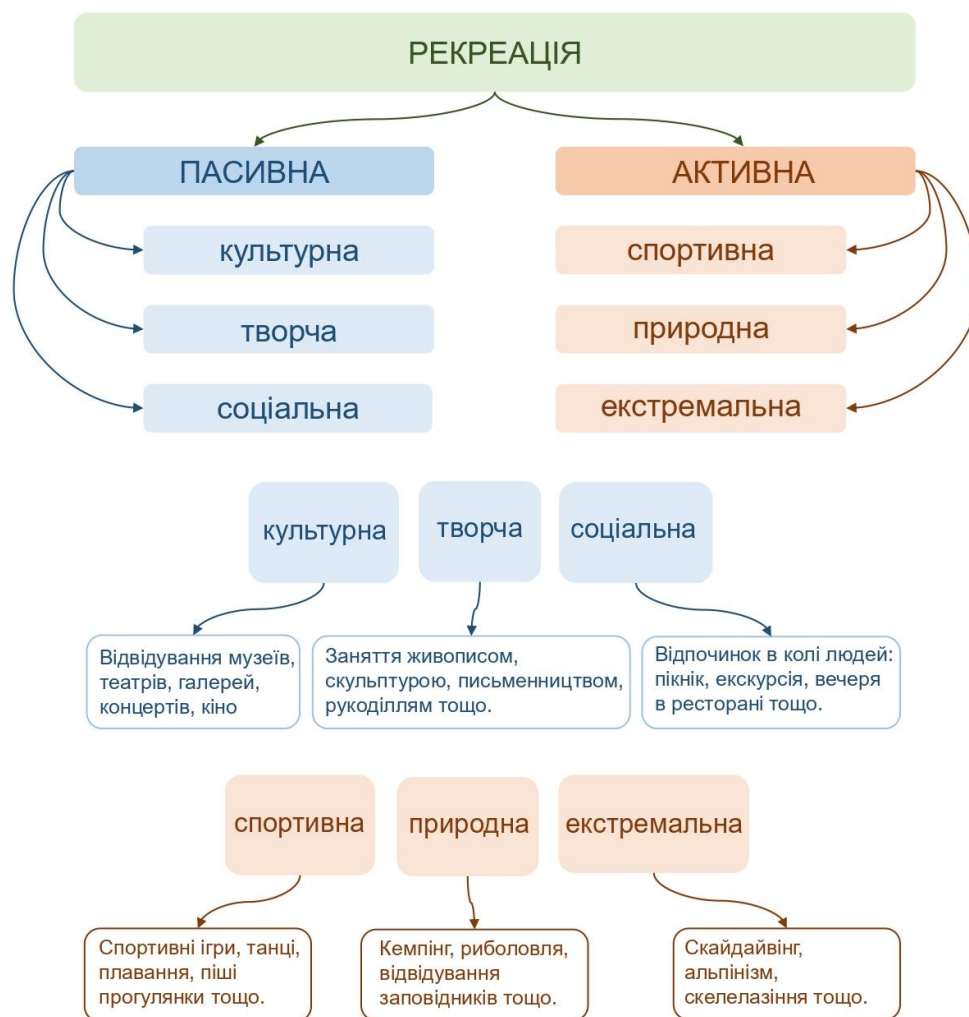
РЕКРЕАЦІЯ

ПАСИВНА

культурна

творча

соціальна

АКТИВНА

спортивна

природна

екстремальна

культурна

творча

соціальна

Відвідування музеїв, театрів, галерей, концертів, кіно

Заняття живописом, скульптурою, письменництвом, рукоділлям тощо.

Відпочинок в колі людей: пікнік, екскурсія, вечеря в ресторані тощо.

спортивна

природна

екстремальна

Спортивні ігри, танці, плавання, піші прогулянки тощо.

Кемпінг, риболовля, відвідування заповідників тощо.

Скайдайвінг, альпінізм, скелелазіння тощо.